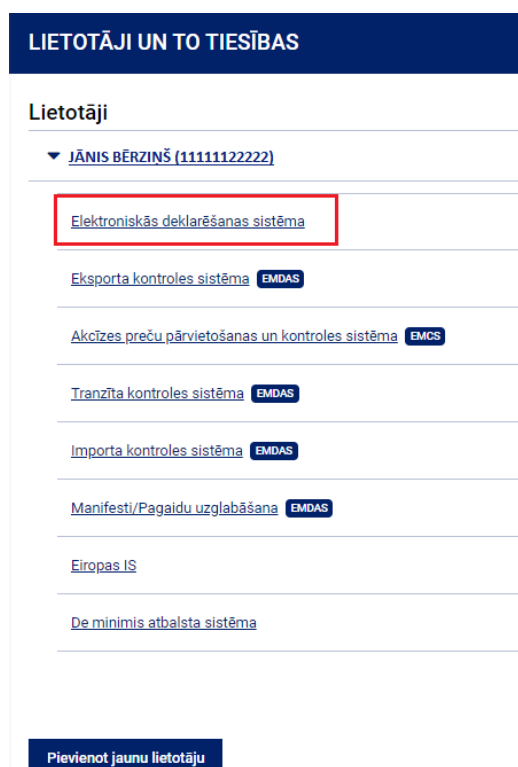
LIETOTĀJI UN TO TIESĪBAS

Lietotāji

JĀNIS BĒRZIŅŠ (11111122222)

Elektroniskās deklarēšanas sistēma

Eksporta kontroles sistēma EMDAS

Akcīzes preču pārvietošanas un kontroles sistēma EMCS

Tranzīta kontroles sistēma EMDAS

Importa kontroles sistēma EMDAS

Manifesti/Pagaidu uzglabāšana EMDAS

Eiropas IS

De minimis atbalsta sistēma

Pievienot jaunu lietotāju